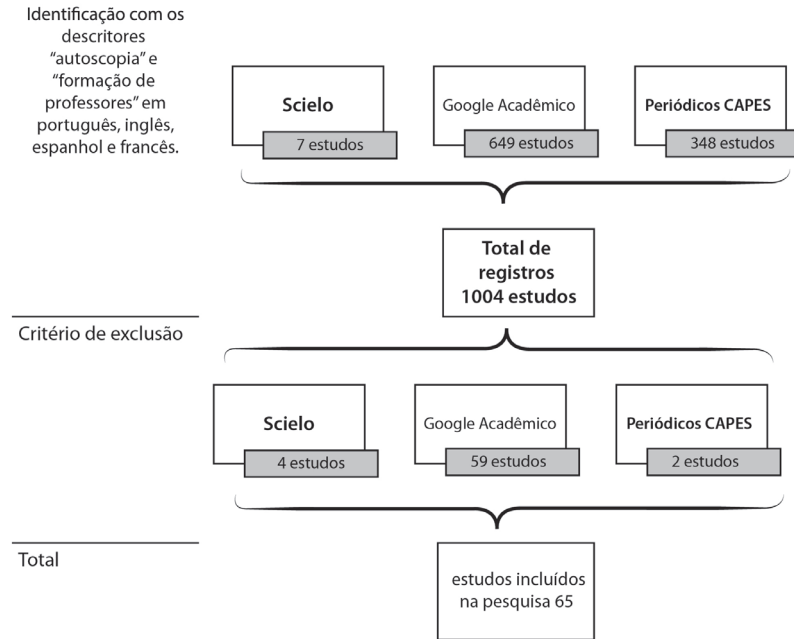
Identificação com os descritores "autoscopia" e "formação de professores" em português, inglês, espanhol e francês.

Scielo
7 estudos

Google Acadêmico
649 estudos

Periódicos CAPES
348 estudos

Total de registros 1004 estudos

Critério de exclusão

Scielo
4 estudos

Google Acadêmico
59 estudos

Periódicos CAPES
2 estudos

Total

estudos incluídos na pesquisa 65